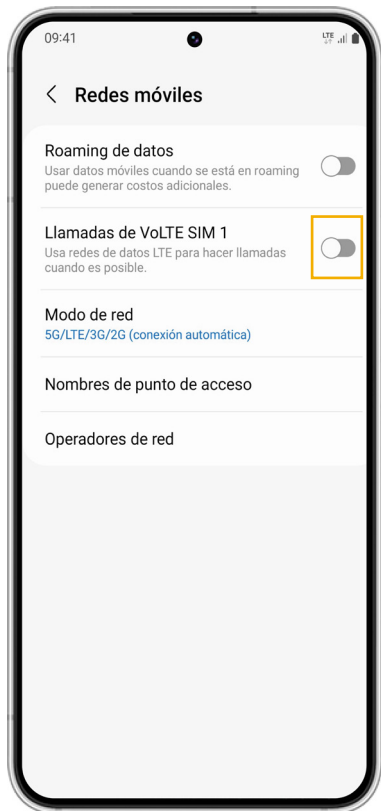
09:41

LTE

< Redes móviles

Roaming de datos
Usar datos móviles cuando se está en roaming puede generar costos adicionales.

Llamadas de VoLTE SIM 1
Usa redes de datos LTE para hacer llamadas cuando es posible.

Modo de red
5G/LTE/3G/2G (conexión automática)

Nombres de punto de acceso

Operadores de red